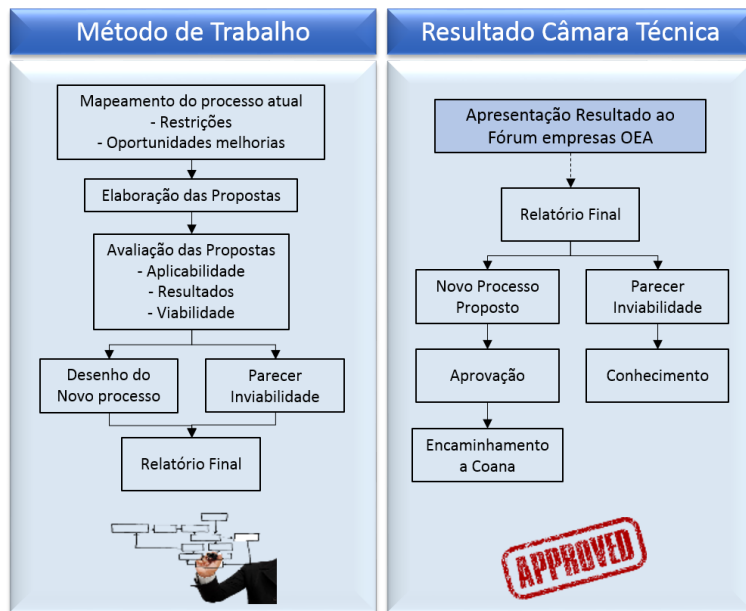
Método de Trabalho

Mapeamento do processo atual
- Restrições
- Oportunidades melhorias

Elaboração das Propostas

Avaliação das Propostas
- Aplicabilidade
- Resultados
- Viabilidade

Desenho do Novo processo

Parecer Inviabilidade

Relatório Final

Resultado Câmara Técnica

Apresentação Resultado ao Fórum empresas OEA

Relatório Final

Novo Processo Proposto

Parecer Inviabilidade

Aprovação

Conhecimento

Encaminhamento a Coana

APPROVED